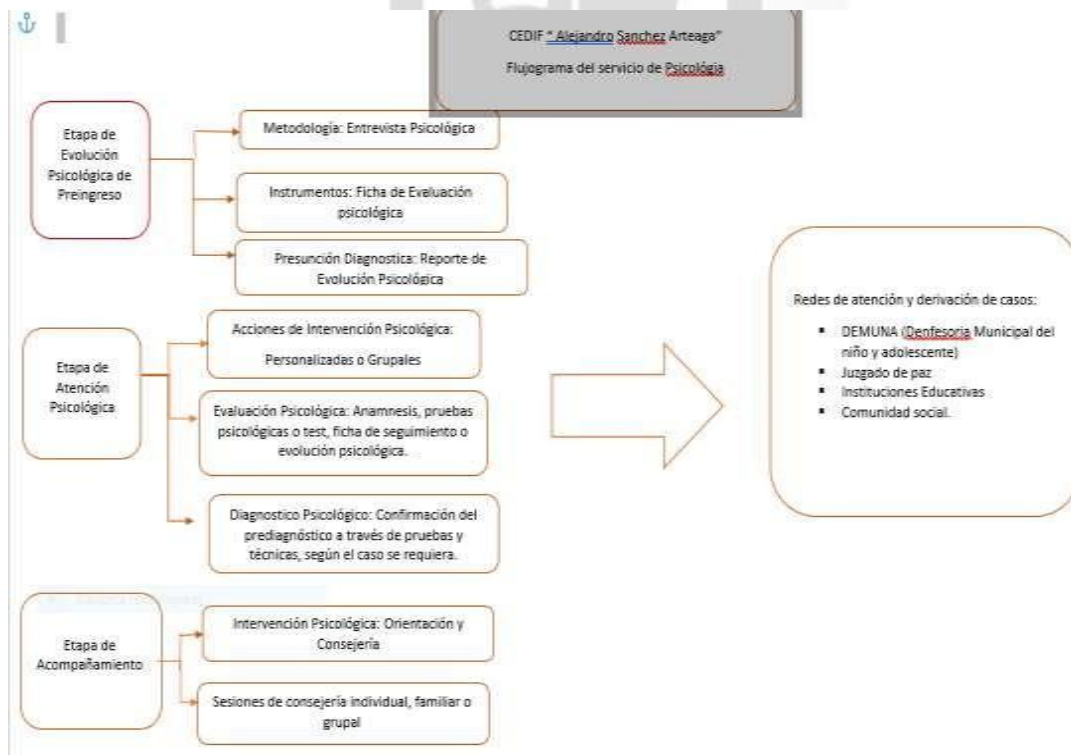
CEDIF " Alejandro Sanchez Arteaga"

Flujograma del servicio de Psicológia

Etapa de Evolución Psicológica de Preingreso

Metodología: Entrevista Psicológica

Instrumentos: Ficha de Evaluación psicológica

Presunción Diagnostica: Reporte de Evolución Psicológica

Etapa de Atención Psicológica

Acciones de Intervención Psicológica: Personalizadas o Grupales

Evaluación Psicológica: Anamnesis, pruebas psicológicas o test, ficha de seguimiento o evolución psicológica.

Diagnostico Psicológico: Confirmación del prediagnóstico a través de pruebas y técnicas, según el caso se requiera.

Etapa de Acompañamiento

Intervención Psicológica: Orientación y Consejería

Sesiones de consejería individual, familiar o grupal

Redes de atención y derivación de casos:

- DEMUNA (Denfesoria Municipal del niño y adolescente)
- Juzgado de paz
- Instituciones Educativas
- Comunidad social.